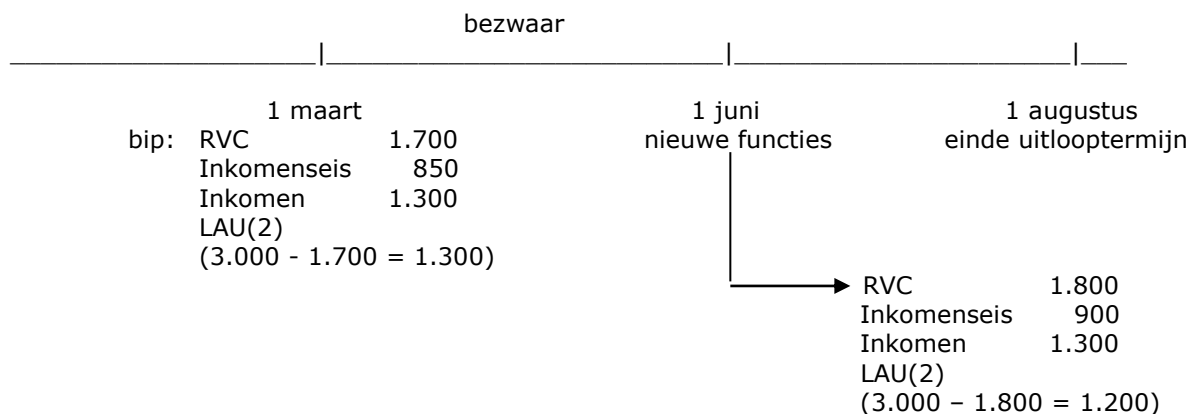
bezwaar

1 maart
bip: RVC 1.700
Inkomenseis 850
Inkomen 1.300
LAU(2)
(3.000 - 1.700 = 1.300)

1 juni
nieuwe functies

1 augustus
einde uitlooptermijn

RVC 1.800
Inkomenseis 900
Inkomen 1.300
LAU(2)
(3.000 – 1.800 = 1.200)